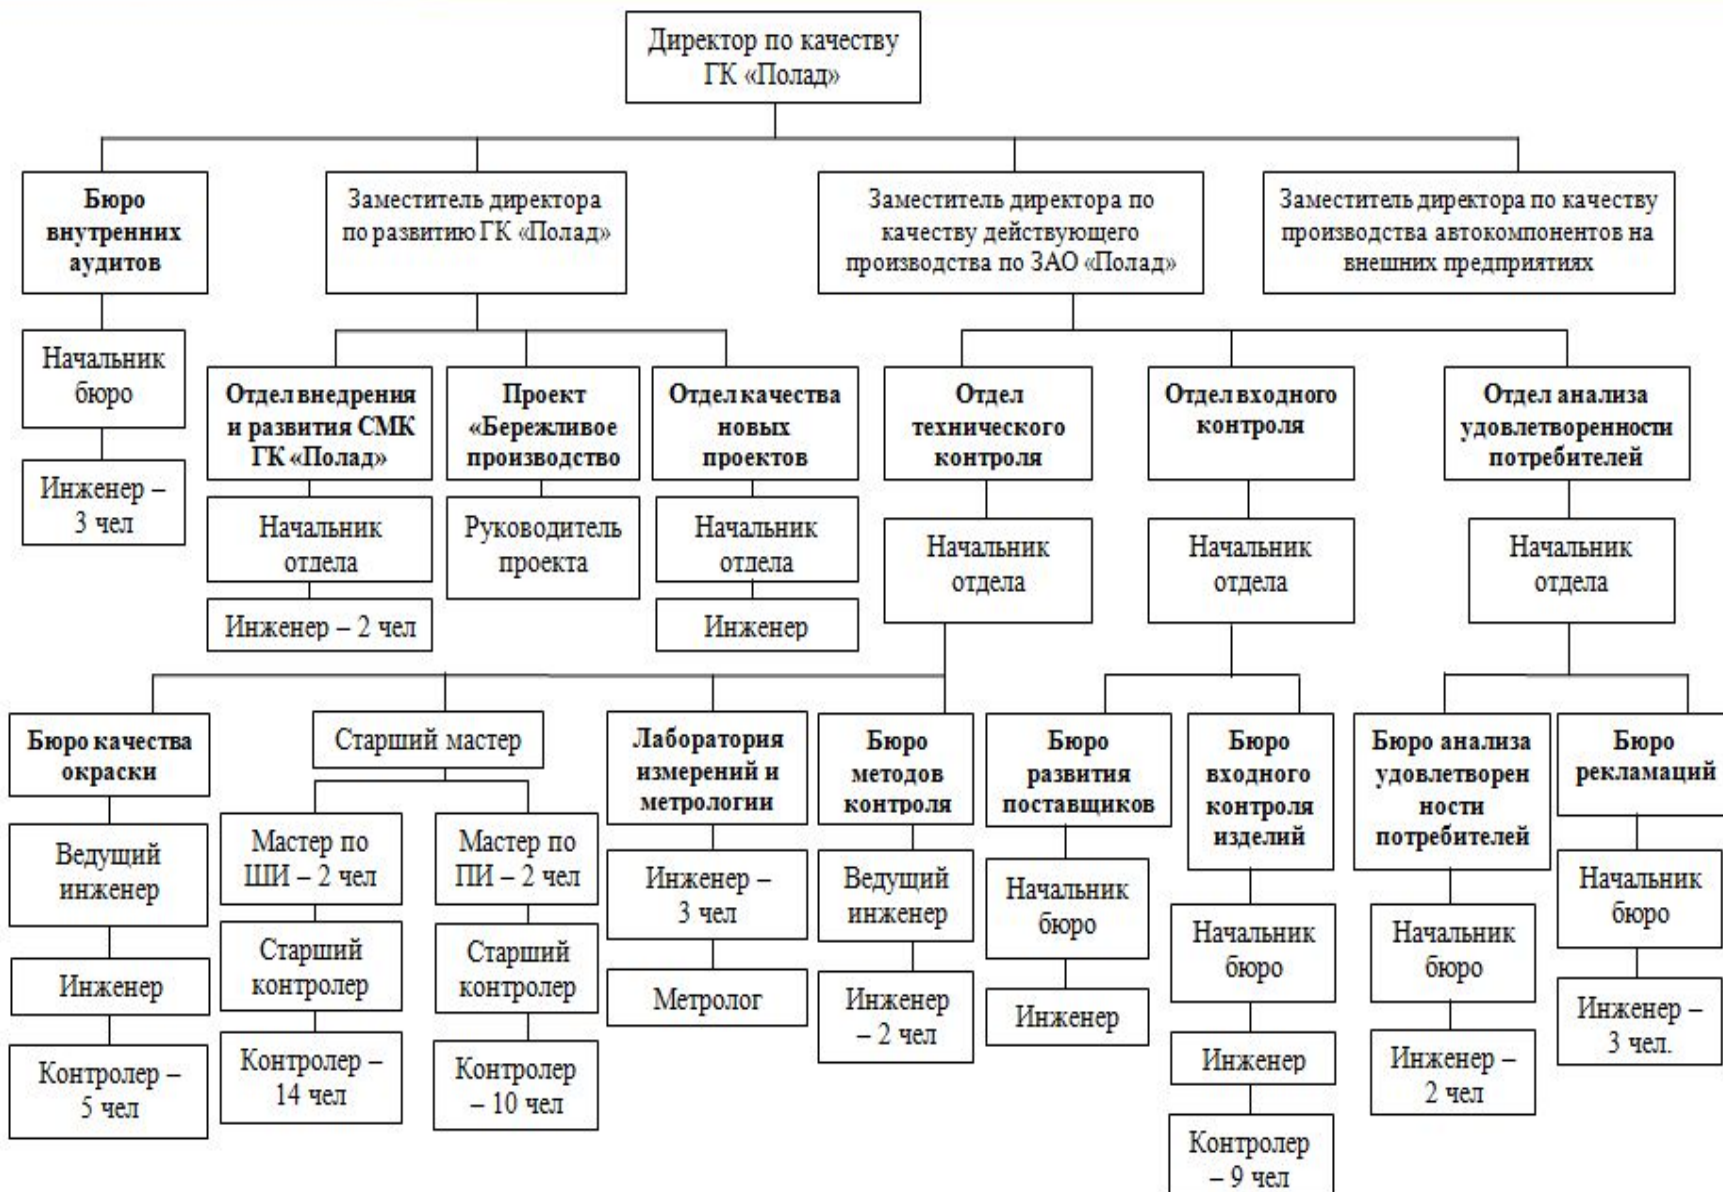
Директор по качеству ГК «Полад»

Бюро внутренних аудитов

Начальник бюро

Инженер – 3 чел

Заместитель директора по развитию ГК «Полад»

Отдел внедрения и развития СМК ГК «Полад»

Начальник отдела

Инженер – 2 чел

Проект «Бережливое производство

Руководитель проекта

Отдел качества новых проектов

Начальник отдела

Инженер

Заместитель директора по качеству действующего производства по ЗАО «Полад»

Отдел технического контроля

Начальник отдела

Бюро качества окраски

Ведущий инженер

Инженер

Контролер – 5 чел

Старший мастер

Мастер по ШИ – 2 чел

Старший контролер

Контролер – 14 чел

Мастер по ПИ – 2 чел

Старший контролер

Контролер – 10 чел

Лаборатория измерений и метрологии

Инженер – 3 чел

Метролог

Бюро методов контроля

Ведущий инженер

Инженер – 2 чел

Отдел входного контроля

Начальник отдела

Бюро развития поставщиков

Начальник бюро

Инженер

Бюро входного контроля изделий

Начальник бюро

Инженер

Контролер – 9 чел

Отдел анализа удовлетворенности потребителей

Начальник отдела

Бюро анализа удовлетворенности потребителей

Начальник бюро

Инженер – 2 чел

Бюро рекламаций

Начальник бюро

Инженер – 3 чел.

Заместитель директора по качеству производства автокомпонентов на внешних предприятиях